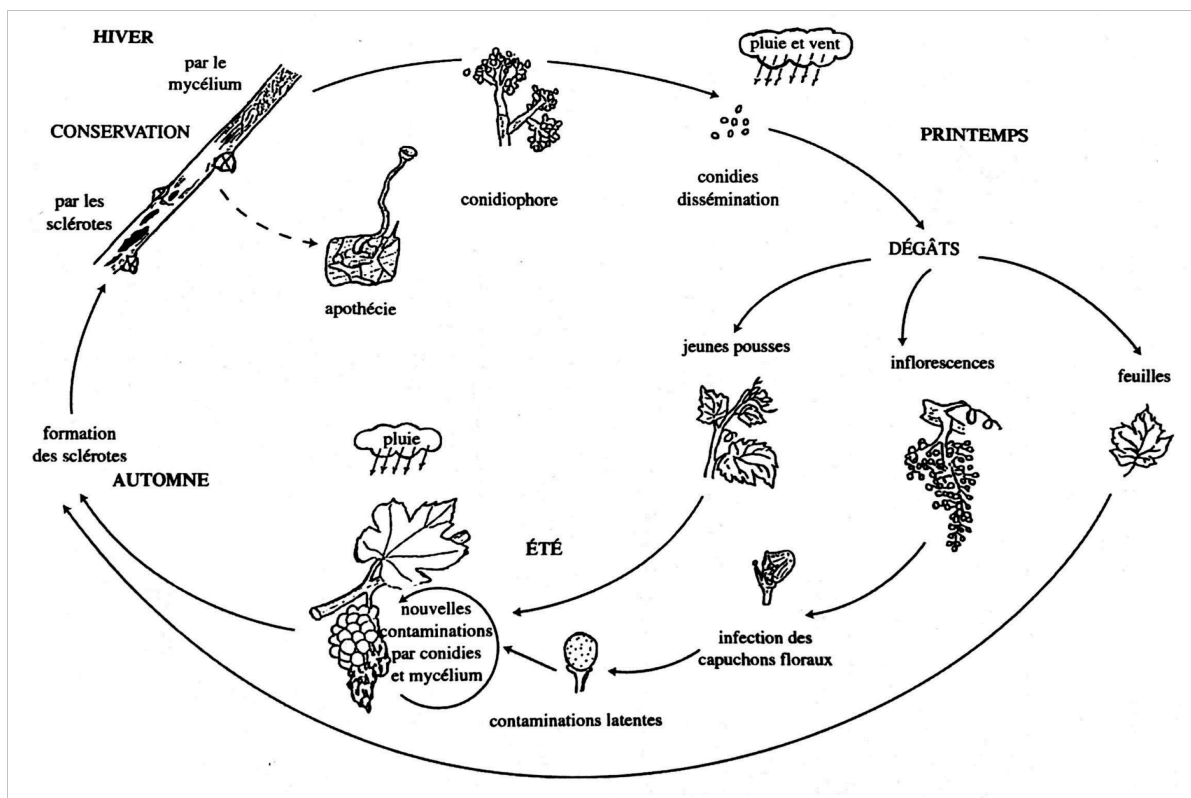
HIVER

par le mycélium

CONSERVATION

par les sclérotes

conidiophore

pluie et vent

conidies dissémination

PRINTEMPS

apothécie

DÉGÂTS

jeunes pousses

inflorescences

feuilles

formation des sclérotes

AUTOMNE

pluie

ÉTÉ

nouvelles contaminations par conidies et mycélium

infection des capuchons floraux

contaminations latentes